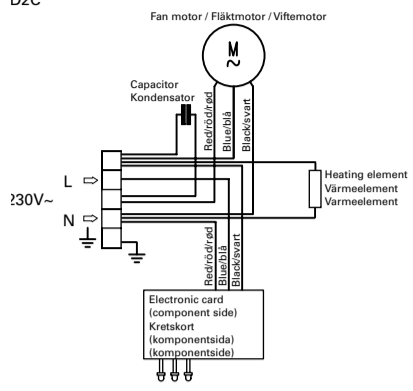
D2C

Fan motor / Fläktmotor / Viftemotor

M
~

Capacitor
Kondensator

Red/röd/rød
Blue/blå
Black/svart

L
230V~
N

Heating element
Värmeelement
Varmeelement

Red/röd/rød
Blue/blå
Black/svart

Electronic card
(component side)
Kretskort
(komponentsida)
(komponentside)